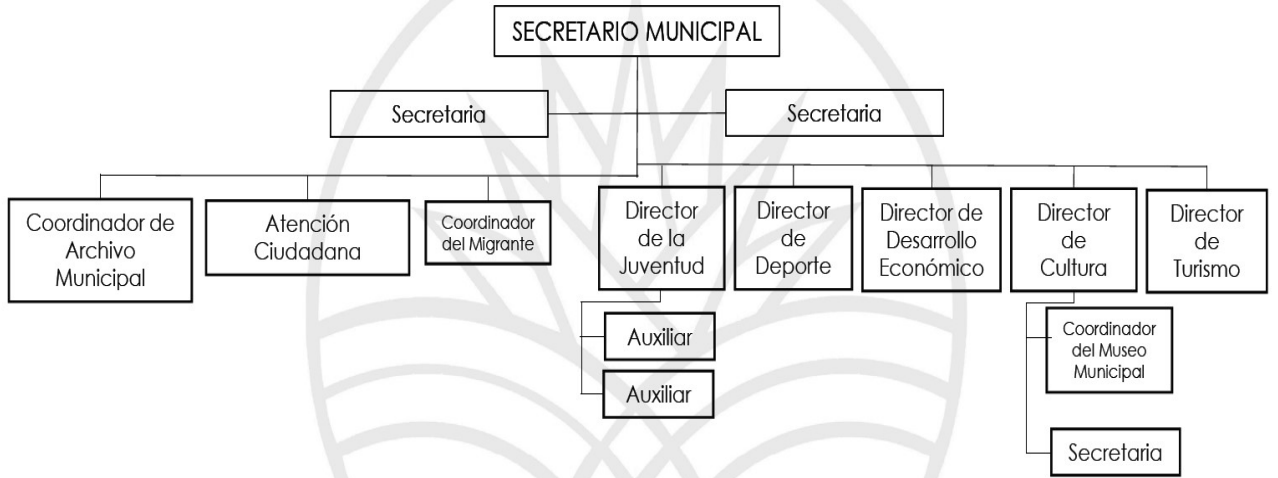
SECRETARIO MUNICIPAL

Secretaria

Secretaria

Coordinador de Archivo Municipal

Atención Ciudadana

Coordinador del Migrante

Director de la Juventud

Auxiliar

Auxiliar

Director de Deporte

Director de Desarrollo Económico

Director de Cultura

Coordinador del Museo Municipal

Secretaria

Director de Turismo